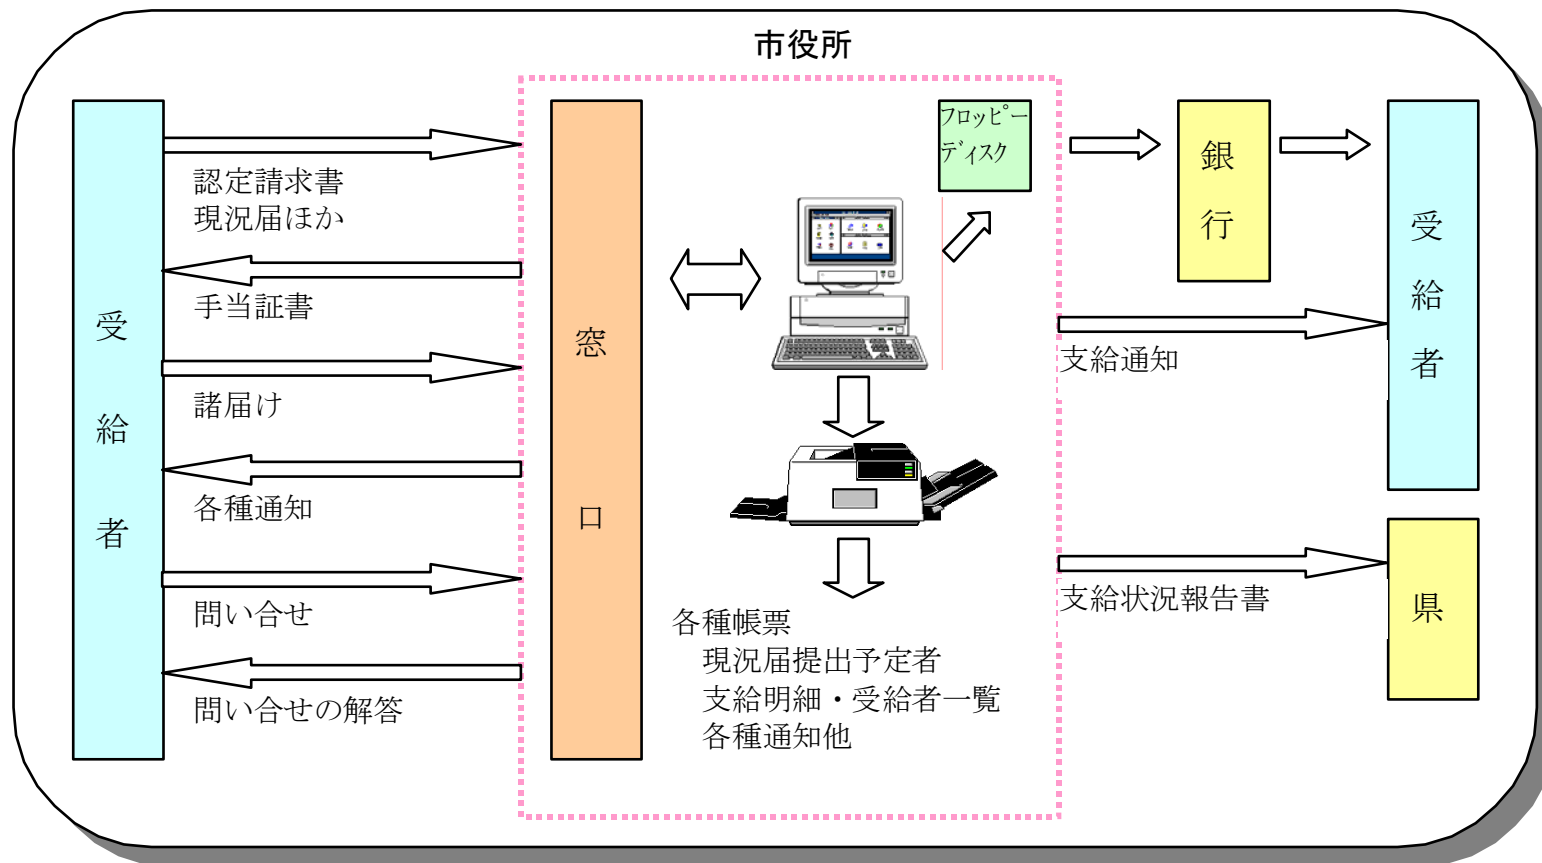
市役所

受

給

者

認定請求書
現況届ほか

手当証書

諸届け

各種通知

問い合せ

問い合せの解答

窓

口

フロッピー
ディスク

各種帳票
現況届提出予定者
支給明細・受給者一覧
各種通知他

銀
行

受
給
者

支給通知

支給状況報告書

県